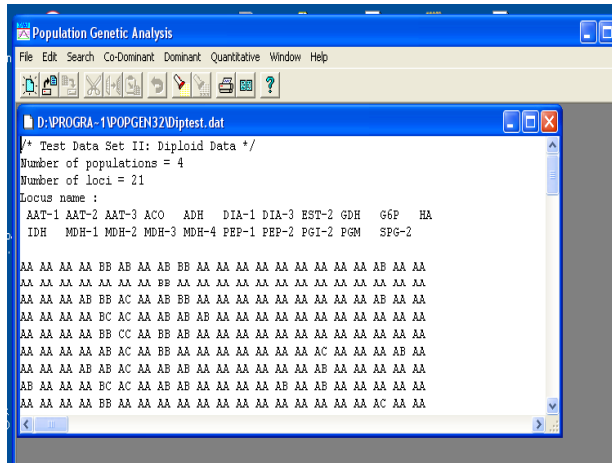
Population Genetic Analysis

File Edit Search Co-Dominant Dominant Quantitative Window Help

D:\PROGRA~1\POPGEN32\Diptest.dat

/* Test Data Set II: Diploid Data */
Number of populations = 4
Number of loci = 21
Locus name :
AAT-1 AAT-2 AAT-3 ACO ADH DIA-1 DIA-3 EST-2 GDH G6P HA
IDH MDH-1 MDH-2 MDH-3 MDH-4 PEP-1 PEP-2 PGI-2 PGM SPG-2

AA AA AA AA BB AB AA AB BB AA AA AA AA AA AA AA AA AA AB AA AA
AA AA AA AA AA AA AA BB AA AA AA AA AA AA AA AA AA AA AA AA AA
AA AA AA AB BB AC AA AB BB AA AA AA AA AA AA AA AA AA AB AA AA
AA AA AA AA BC AC AA AB AB AA AA AA AA AA AA AA AA AA AA AA AA
AA AA AA AA BB CC AA BB AB AA AA AA AA AA AA AA AA AA AA AA AA
AA AA AA AA AB AC AA BB AA AA AA AA AA AA AC AA AA AA AB AA
AA AA AA AB AB AC AA AB AB AA AA AA AA AA AA AB AA AA AA AA AA
AB AA AA AA BC AC AA AB AB AA AA AA AA AB AA AB AA AA AA AA AA
AA AA AA AA BB AA AA AA AA AA AA AA AA AA AA AA AA AA AC AA AA